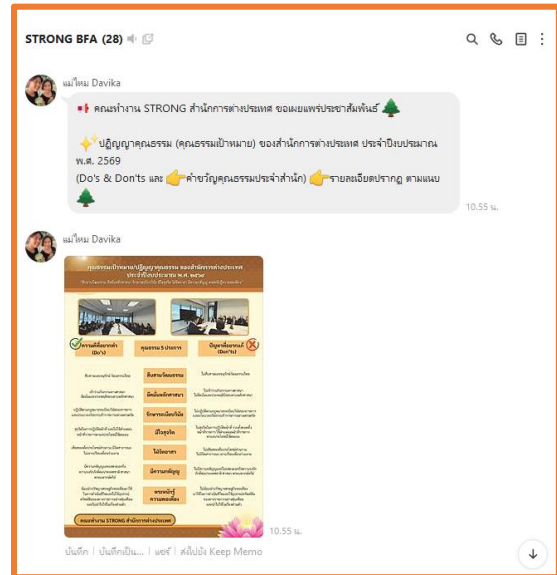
STRONG BFA (28)

แม่ไหม Davika

คณะทำงาน STRONG สำนักการต่างประเทศ ขอเผยแพร่ประชาสัมพันธ์ 🌲

✨ปฏิญญาคุณธรรม (คุณธรรมเป้าหมาย) ของสำนักการต่างประเทศ ประจำปีงบประมาณ พ.ศ. 2569
(Do's & Don'ts และ 👉ค่านิยมคุณธรรมประจำสำนัก) 👉รายละเอียดปรากฏ ตามแนบ
🌲

10.55 น.

แม่ไหม Davika

คุณธรรมเป้าหมาย/ปฏิญญาคุณธรรม ของสำนักการต่างประเทศ ประจำปีงบประมาณ พ.ศ. ๒๕๖๙

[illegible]

พฤติกรรมที่พึงปฏิบัติ (Do's)

คุณธรรม 5 ประการ

ปัญหาที่อยากแก้ (Don'ts)

| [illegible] | ซื่อสัตย์สุจริต | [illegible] |
|---|---|---|
| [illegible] | มีความรับผิดชอบ | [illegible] |
| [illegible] | รักษาระเบียบวินัย | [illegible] |
| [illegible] | มีจิตอาสา | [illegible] |
| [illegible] | ใฝ่เรียนรู้ | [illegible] |
| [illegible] | มีความกตัญญู | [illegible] |
| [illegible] | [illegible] | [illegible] |

คณะทำงาน STRONG สำนักการต่างประเทศ

10.55 น.

บันทึก | บันทึกเป็น... | แชร์ | ไปยัง Keep Memo